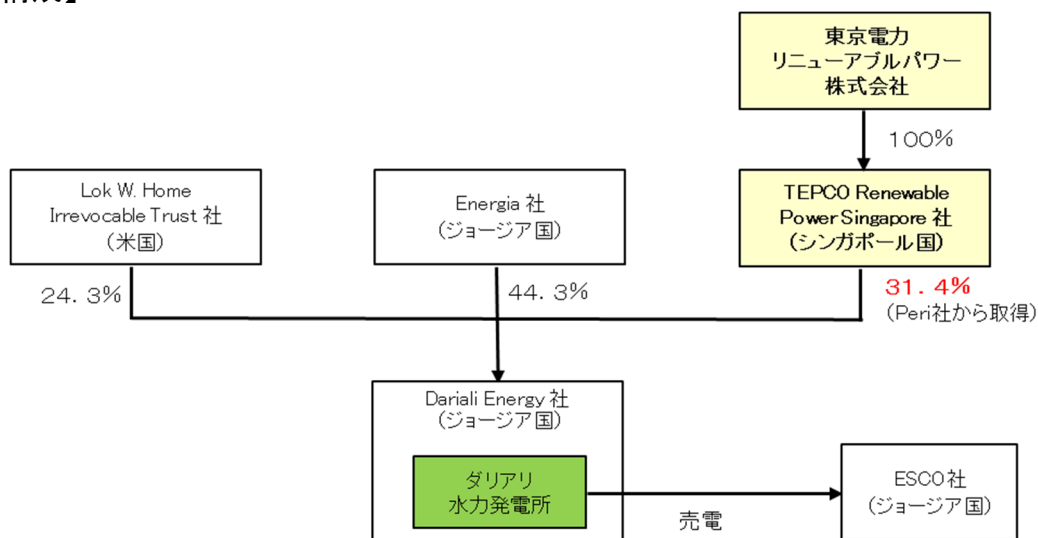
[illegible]

東京電力
リニューアブルパワー
株式会社

100%

Lok W. Home
Irrevocable Trust 社
（米国）

Energia 社
（ジョージア国）

TEPCO Renewable
Power Singapore 社
（シンガポール国）

24．3%

44．3%

31．4%
（Peri社から取得）

Dariali Energy 社
（ジョージア国）

ダリアリ
水力発電所

売電

ESCO 社
（ジョージア国）